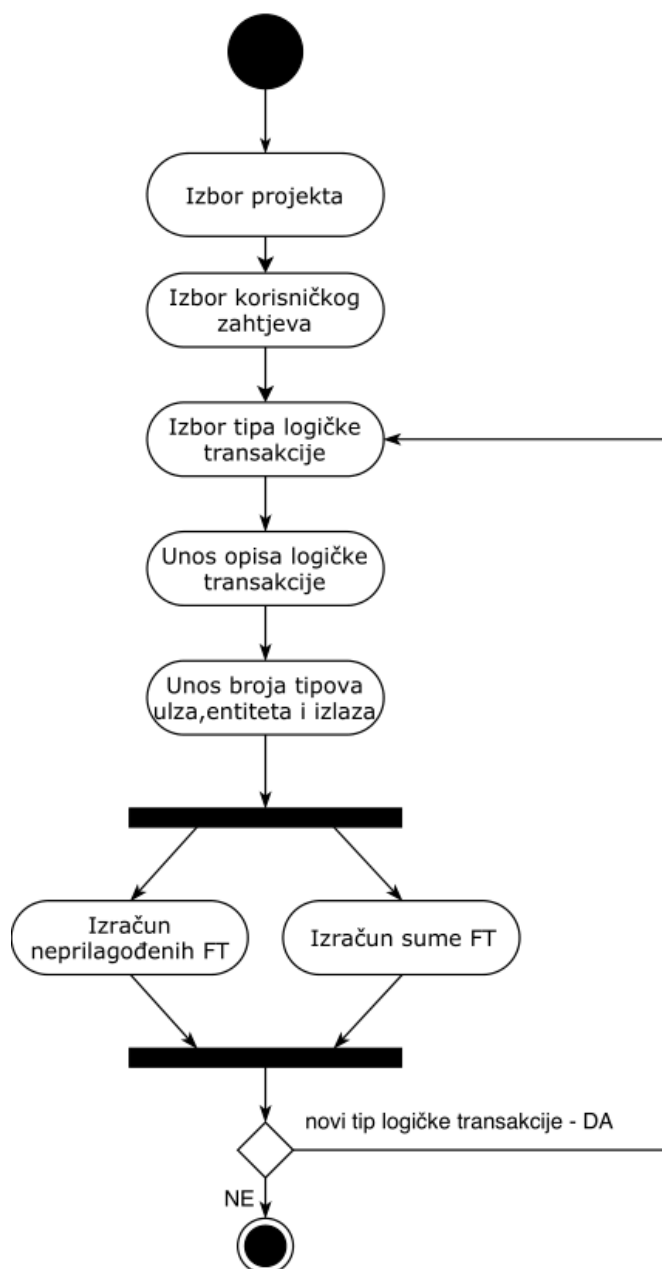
Izbor projekta

Izbor korisničkog zahtjeva

Izbor tipa logičke transakcije

Unos opisa logičke transakcije

Unos broja tipova ulza,entiteta i izlaza

Izračun neprilagođenih FT

Izračun sume FT

novi tip logičke transakcije - DA

NE